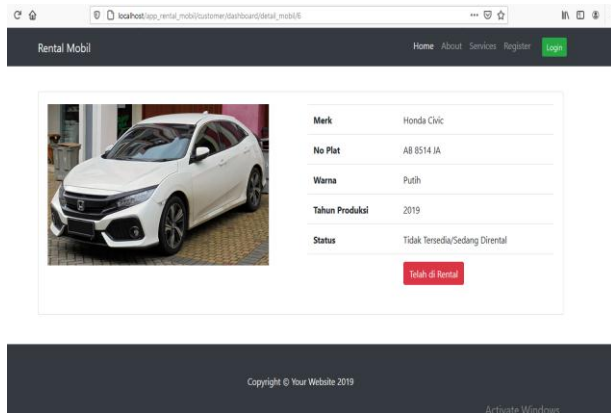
localhost/app_rental_mobil/customer/dashboard/detail_mobil/6

Rental Mobil

Home About Services Register Login

| Merk | Honda Civic |
|---|---|
| No Plat | AB 8514 JA |
| Warna | Putih |
| Tahun Produksi | 2019 |
| Status | Tidak Tersedia/Sedang Dirental |

Telah di Rental

Copyright © Your Website 2019

Activate Windows